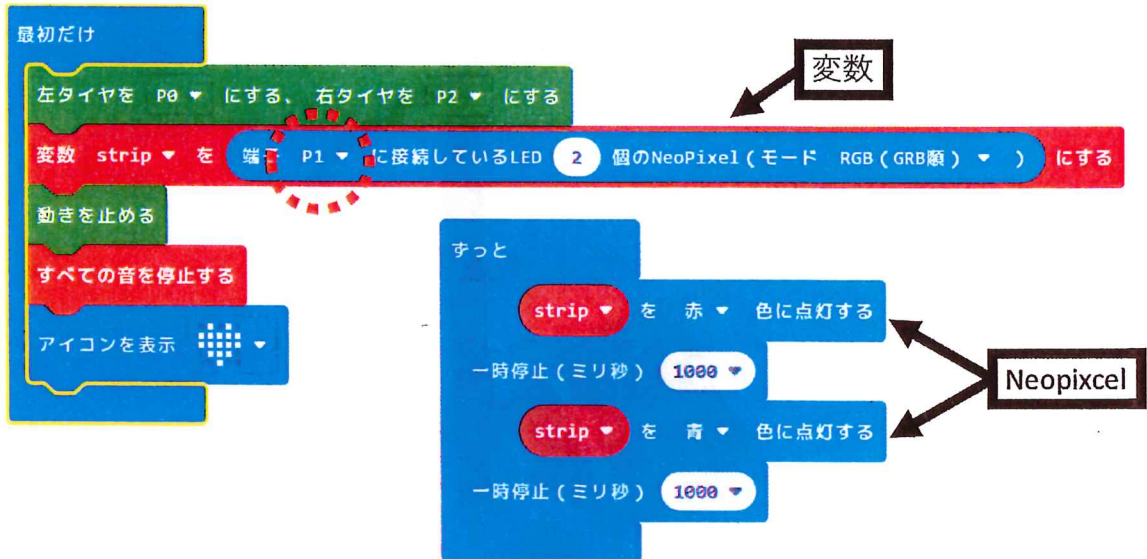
最初だけ

左タイヤを P0 ▾ にする、 右タイヤを P2 ▾ にする

変数 strip ▾ を 端子 P1 ▾ に接続しているLED 2 個のNeoPixel ( モード RGB ( GRB順 ) ▾ ) にする

動きを止める

すべての音を停止する

アイコンを表示 ▾

変数

ずっと

strip ▾ を 赤 ▾ 色に点灯する

一時停止 ( ミリ秒 ) 1000 ▾

strip ▾ を 青 ▾ 色に点灯する

一時停止 ( ミリ秒 ) 1000 ▾

Neopixcel